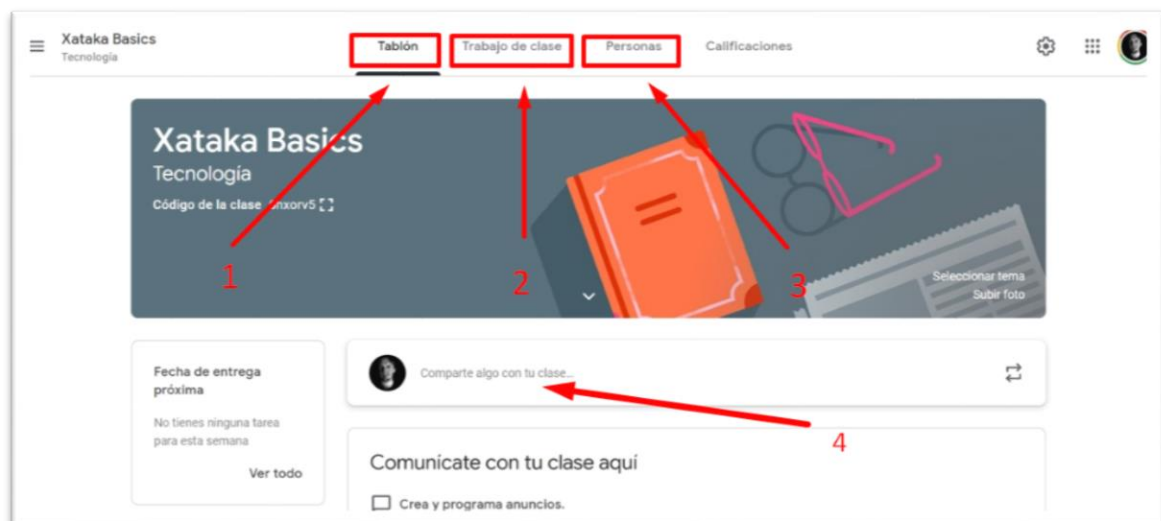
Xataka Basics
Tecnología

Tablón Trabajo de clase Personas Calificaciones

Xataka Basics
Tecnología
Código de la clase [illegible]nxorv5

1 2 3

Seleccionar tema
Subir foto

Fecha de entrega próxima
No tienes ninguna tarea para esta semana
Ver todo

Comparte algo con tu clase...

4

Comunícate con tu clase aquí
Crea y programa anuncios.